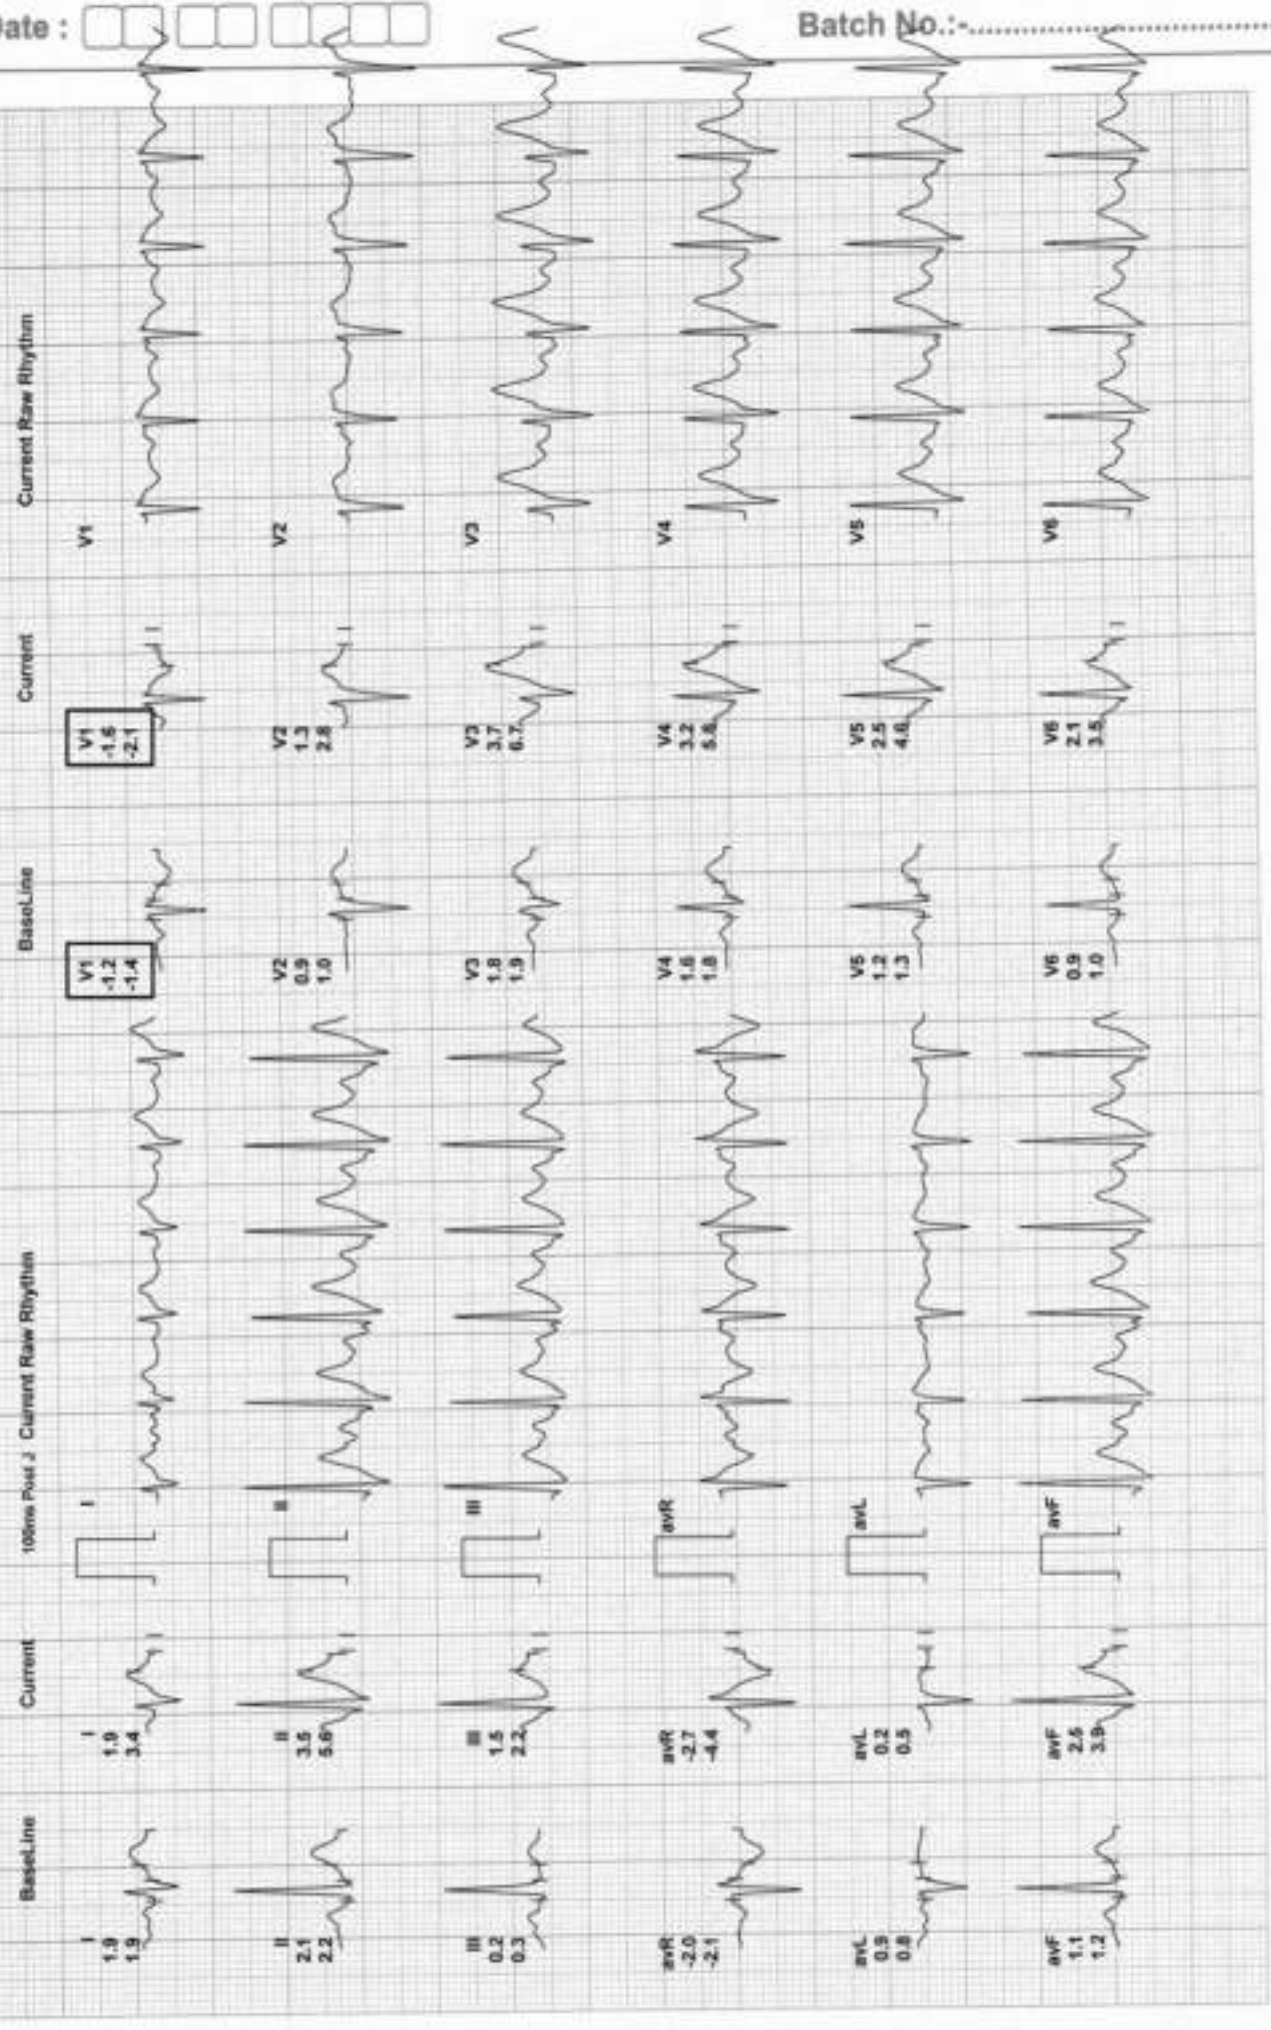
Date :

Batch No.:-

Current Raw Rhythm

V1

V2

V3

V4

V5

V6

Current

V1
-1.6
-2.1

V2
1.3
2.8

V3
3.7
6.7

V4
3.2
5.8

V5
2.5
4.6

V6
2.1
3.5

BaseLine

V1
-1.2
-1.4

V2
0.9
1.0

V3
1.8
1.9

V4
1.6
1.8

V5
1.2
1.3

V6
0.9
1.0

100ms Post J Current Raw Rhythm

I

II

III

avR

avL

avF

Current

I
1.9
3.4

II
3.5
5.6

III
1.5
2.2

avR
-2.7
-4.4

avL
0.2
0.5

avF
2.5
3.9

BaseLine

I
1.9
1.9

II
2.1
2.2

III
0.2
0.3

avR
-2.0
-2.1

avL
0.9
0.8

avF
1.1
1.2